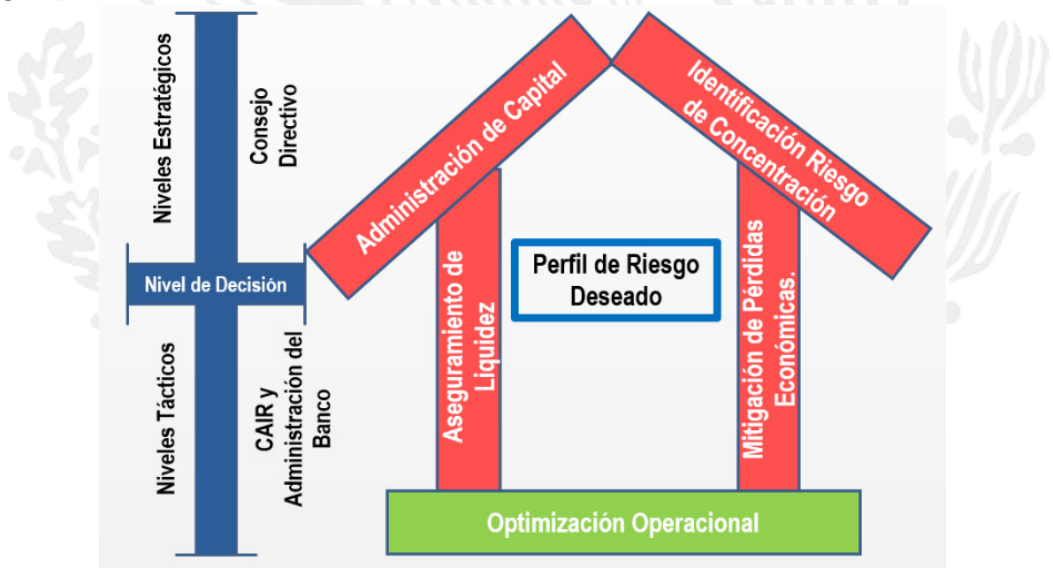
Niveles Estratégicos

Consejo Directivo

Nivel de Decisión

Niveles Tácticos

CAIR y Administración del Banco

Administración de Capital

Identificación Riesgo de Concentración

Aseguramiento de Liquidez

Perfil de Riesgo Deseado

Mitigación de Pérdidas Económicas.

Optimización Operacional